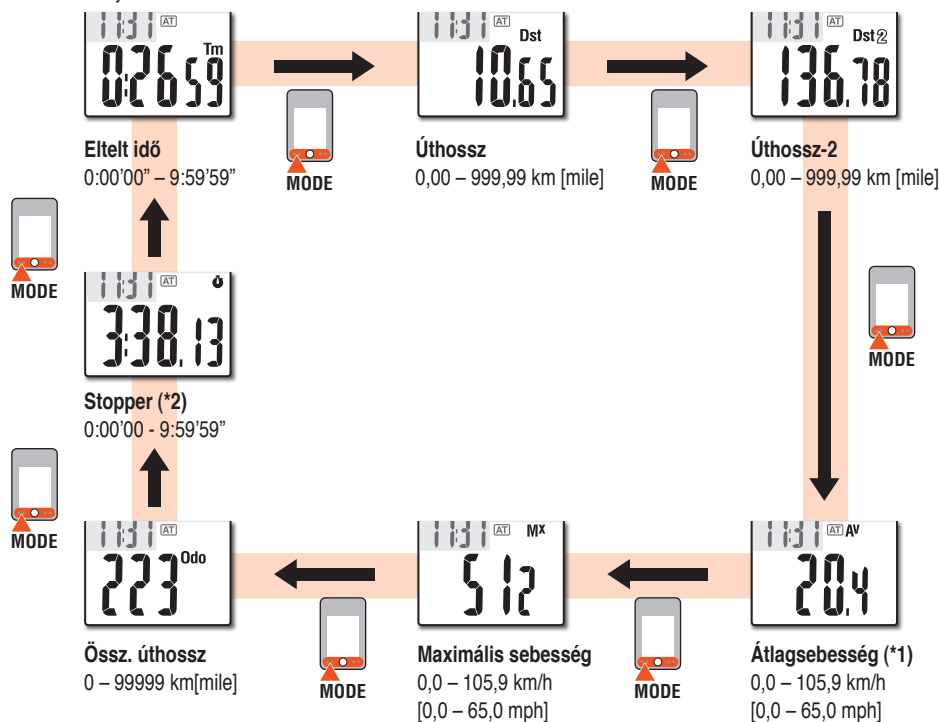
11:31 AT Tm
0:26 59

MODE

11:31 AT Dst
10.65

MODE

11:31 AT Dst2
136.78

Eltelt idő
0:00'00" – 9:59'59"

Úthossz
0,00 – 999,99 km [mile]

Úthossz-2
0,00 – 999,99 km [mile]

MODE

MODE

11:31 AT
3:38.13

Stopper (*2)
0:00'00 - 9:59'59"

MODE

11:31 AT Odo
223

MODE

11:31 AT Mx
51.2

MODE

11:31 AT Av
20.4

Össz. úthossz
0 – 99999 km[mile]

Maximális sebesség
0,0 – 105,9 km/h
[0,0 – 65,0 mph]

Átlagsebesség (*1)
0,0 – 105,9 km/h
[0,0 – 65,0 mph]